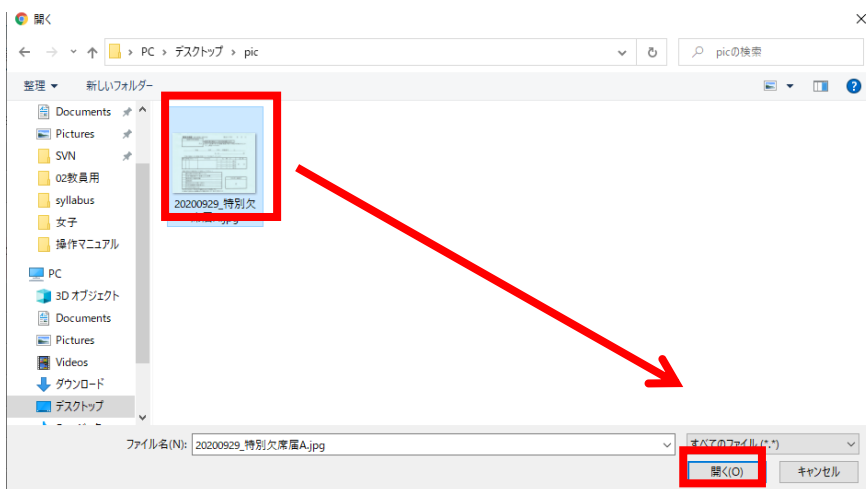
開く

PC > デスクトップ > pic

picの検索

整理 ▾ 新しいフォルダー

Documents
Pictures
SVN
02教員用
syllabus
女子
操作マニュアル
PC
3D オブジェクト
Documents
Pictures
Videos
ダウンロード
デスクトップ

20200929_特別欠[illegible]

ファイル名(N): 20200929_特別欠席届A.jpg

すべてのファイル (*.*)

開く(O)

キャンセル